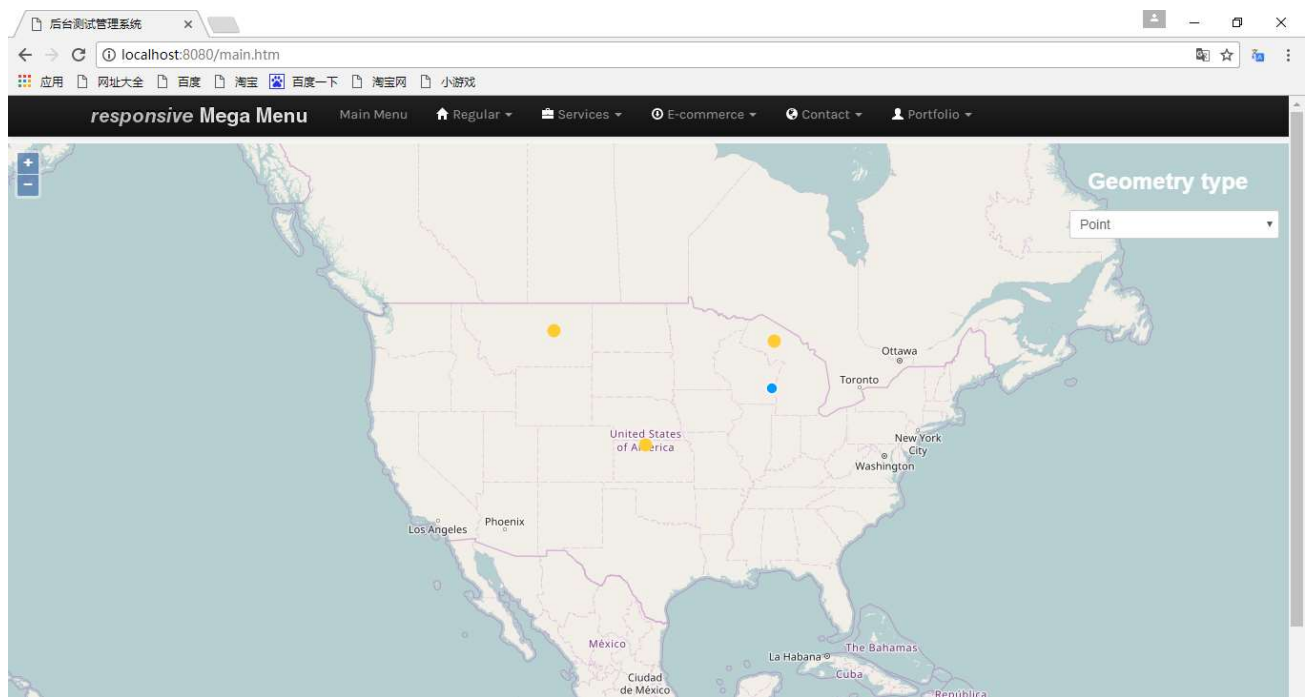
后台测试管理系统 ×

localhost:8080/main.htm

应用 网址大全 百度 淘宝 百度一下 淘宝网 小游戏

responsive Mega Menu Main Menu Regular ▾ Services ▾ E-commerce ▾ Contact ▾ Portfolio ▾

+
−

Geometry type

Point

Ottawa
Toronto
United States of America
New York City
Washington
Los Angeles
Phoenix
México
La Habana
The Bahamas
Cuba
Ciudad de México
República